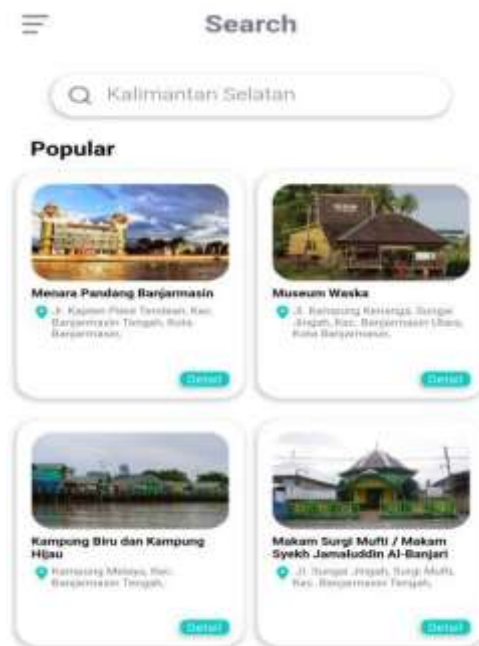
Search

Kalimantan Selatan

Popular

Menara Pandang Banjarmasin

Jl. Kapten Piere Tendean, Kec. Banjarmasin Tengah, Kota Banjarmasin.

Detail

Museum Waska

Jl. Kampung Kenanga, Sungai Jingah, Kec. Banjarmasin Utara, Kota Banjarmasin.

Detail

Kampung Biru dan Kampung Hijau

Kampung Melayu, Kec. Banjarmasin Tengah.

Detail

Makam Surgi Mufti / Makam Syekh Jamaluddin Al-Banjari

Jl. Sungai Jingah, Surgi Mufti, Kec. Banjarmasin Tengah.

Detail